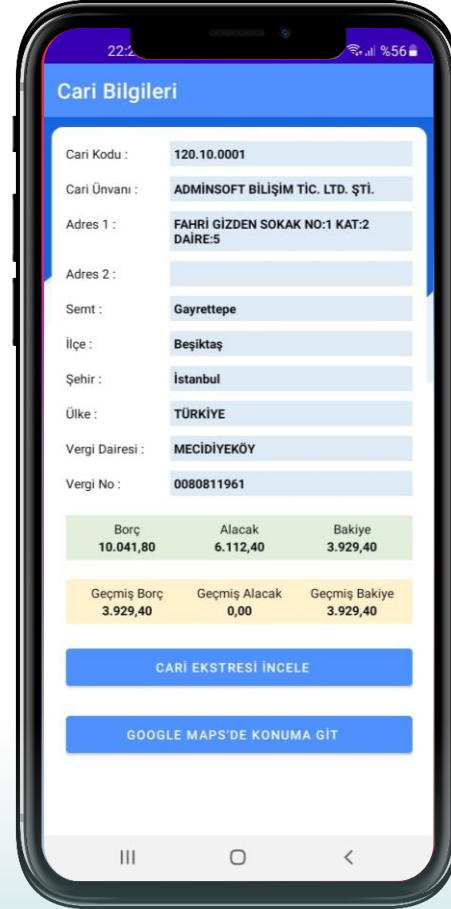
22:2 %56

Cari Bilgileri

| Cari Kodu : | 120.10.0001 |
|---|---|
| Cari Ünvanı : | ADMİNSOFT BİLİŞİM TİC. LTD. ŞTİ. |
| Adres 1 : | FAHRİ GİZDEN SOKAK NO:1 KAT:2 DAİRE:5 |
| Adres 2 : | |
| Semt : | Gayrettepe |
| İlçe : | Beşiktaş |
| Şehir : | İstanbul |
| Ülke : | TÜRKİYE |
| Vergi Dairesi : | MECİDİYEKÖY |
| Vergi No : | 0080811961 |

| Borç | Alacak | Bakiye |
|---|---|---|
| 10.041,80 | 6.112,40 | 3.929,40 |

| Geçmiş Borç | Geçmiş Alacak | Geçmiş Bakiye |
|---|---|---|
| 3.929,40 | 0,00 | 3.929,40 |

CARİ EKSTRESİ İNCELE

GOOGLE MAPS'DE KONUMA GİT

III O <